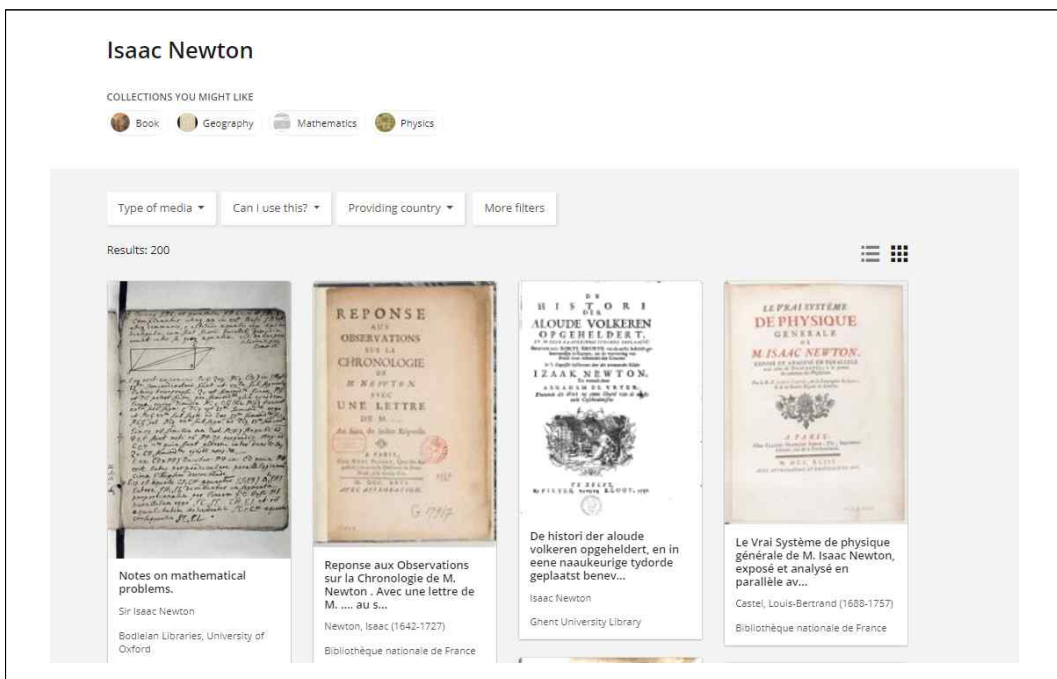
Isaac Newton

COLLECTIONS YOU MIGHT LIKE

Book Geography Mathematics Physics

Type of media ▾ Can I use this? ▾ Providing country ▾ More filters

Results: 200

REPONSE AUX OBSERVATIONS SUR LA CHRONOLOGIE DE M. NEWTON, AVEC UNE LETTRE DE M. ...

DE HISTORI DER ALOUDE VOLKEREN OPGEHELDERT, IZAAK NEWTON.

LE VRAI SYSTÈME DE PHYSIQUE GENERALE DE M. ISAAC NEWTON. A PARIS,

Notes on mathematical problems.

Sir Isaac Newton

Bodleian Libraries, University of Oxford

Reponse aux Observations sur la Chronologie de M. Newton . Avec une lettre de M. .... au s...

Newton, Isaac (1642-1727)

Bibliothèque nationale de France

De histori der aloude volkeren opgeheldert, en in eene naaukeurige tydorde geplaatst benev...

Isaac Newton

Ghent University Library

Le Vrai Système de physique générale de M. Isaac Newton, exposé et analysé en parallèle av...

Castel, Louis-Bertrand (1688-1757)

Bibliothèque nationale de France